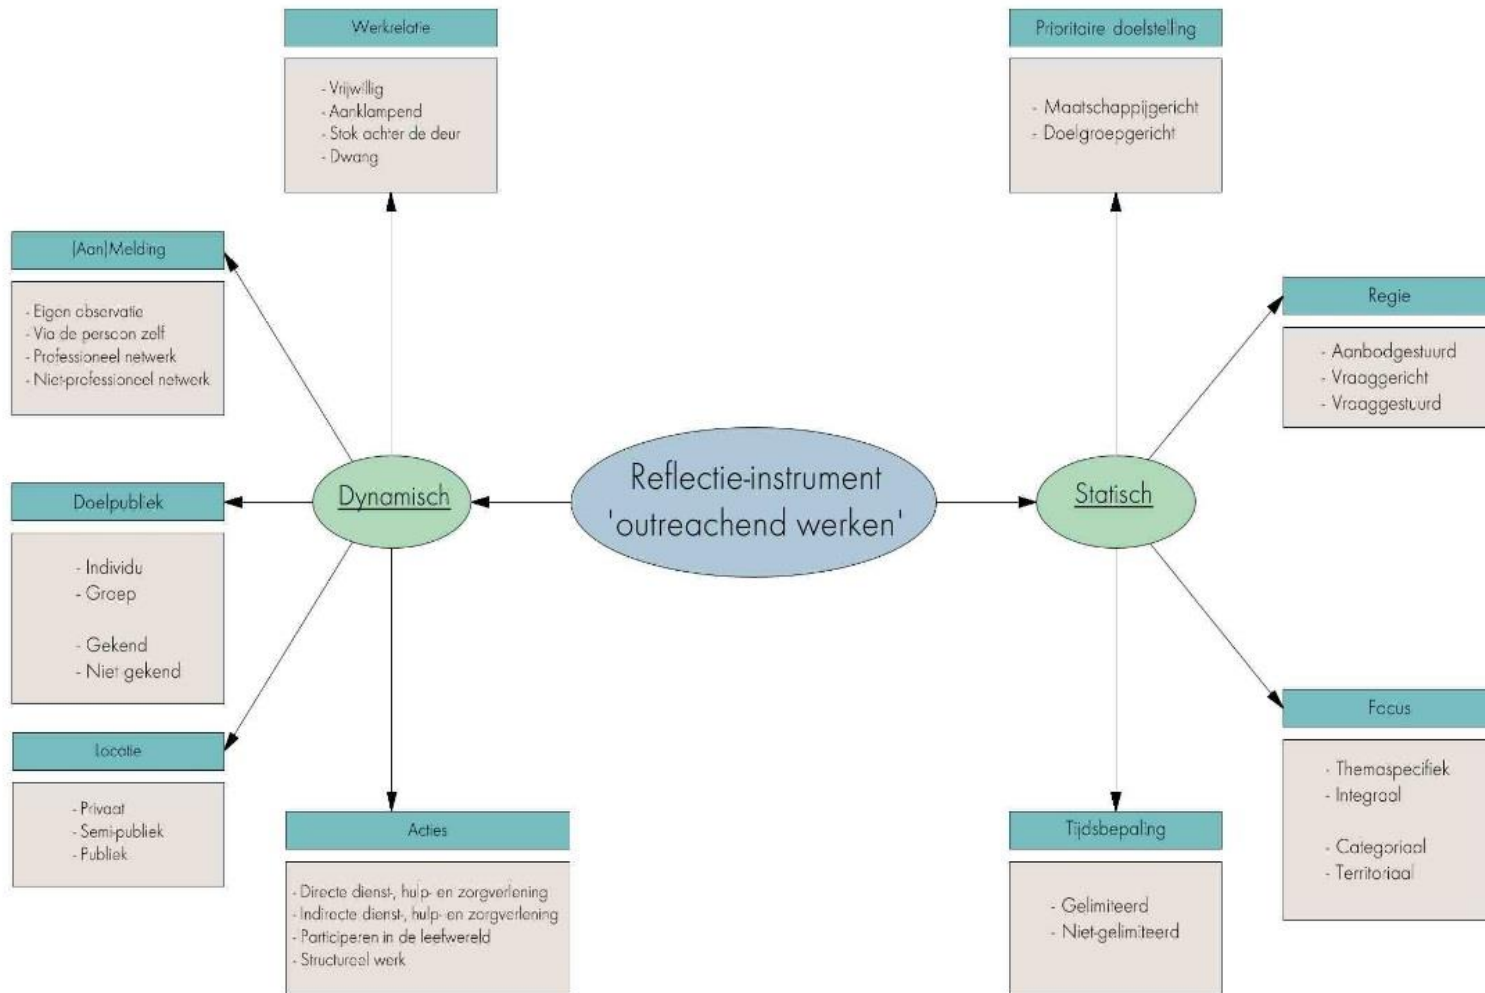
Reflectie-instrument 'outreachend werken'

Dynamisch

Werkrelatie

- Vrijwillig
- Aanklampend
- Stok achter de deur
- Dwang

(Aan)Melding

- Eigen observatie
- Via de persoon zelf
- Professioneel netwerk
- Niet-professioneel netwerk

Doelpubliek

- Individu
- Groep

- Gekend
- Niet gekend

Locatie

- Privaat
- Semi-publiek
- Publiek

Acties

- Directe dienst-, hulp- en zorgverlening
- Indirecte dienst-, hulp- en zorgverlening
- Participeren in de leefwereld
- Structureel werk

Statisch

Prioritaire doelstelling

- Maatschappijgericht
- Doelgroepgericht

Regie

- Aanbodgestuurd
- Vraaggericht
- Vraaggestuurd

Focus

- Themaspecifiek
- Integraal

- Categoriaal
- Territoriaal

Tijdsbepaling

- Gelimiteerd
- Niet-gelimiteerd